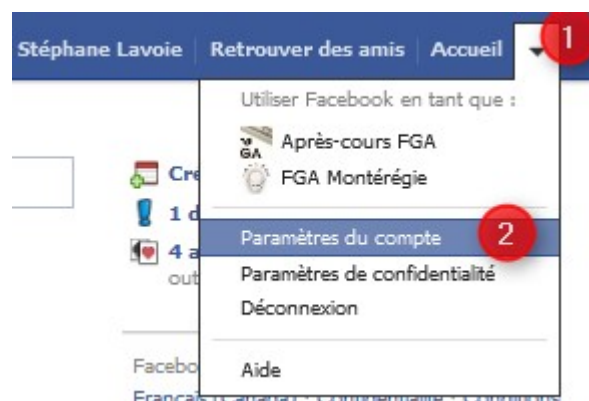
Stéphane Lavoie | Retrouver des amis | Accueil

1

Utiliser Facebook en tant que :

Après-cours FGA

FGA Montérégie

Cre

1 d

4 a

out

Paramètres du compte

2

Paramètres de confidentialité

Déconnexion

Facebo

Aide

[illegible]